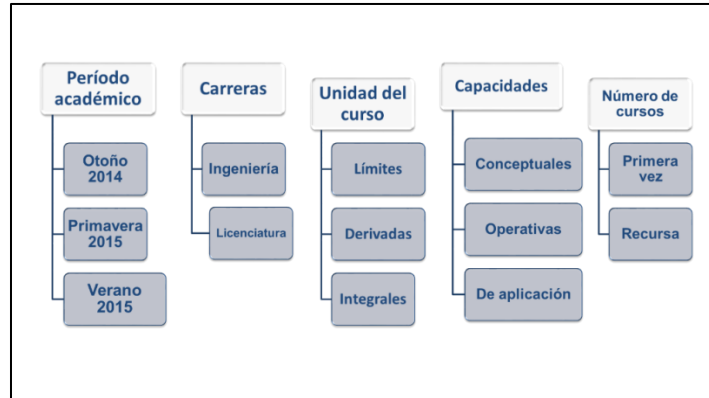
Período académico

Otoño 2014

Primavera 2015

Verano 2015

Carreras

Ingeniería

Licenciatura

Unidad del curso

Límites

Derivadas

Integrales

Capacidades

Conceptuales

Operativas

De aplicación

Número de cursos

Primera vez

Recursa